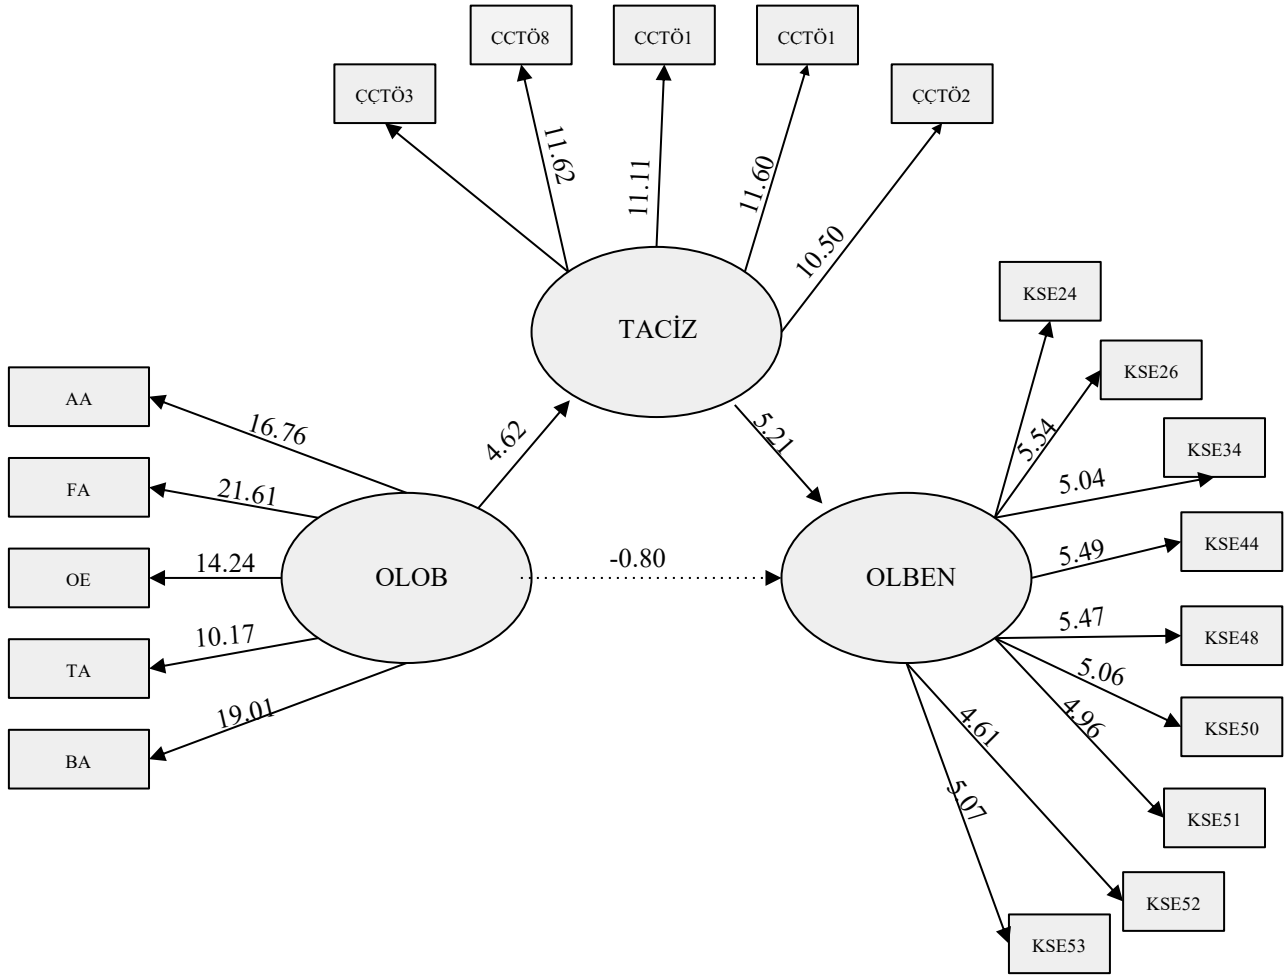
CCTÖ8
CCTÖ1
CCTÖ1
ÇÇTÖ3
ÇÇTÖ2
11.62
11.11
11.60
10.50
TACİZ
KSE24
KSE26
KSE34
KSE44
KSE48
KSE50
KSE51
KSE52
KSE53
AA
FA
OE
TA
BA
16.76
21.61
14.24
10.17
19.01
4.62
5.21
OLOB
-0.80
OLBEN
5.54
5.04
5.49
5.47
5.06
4.96
4.61
5.07